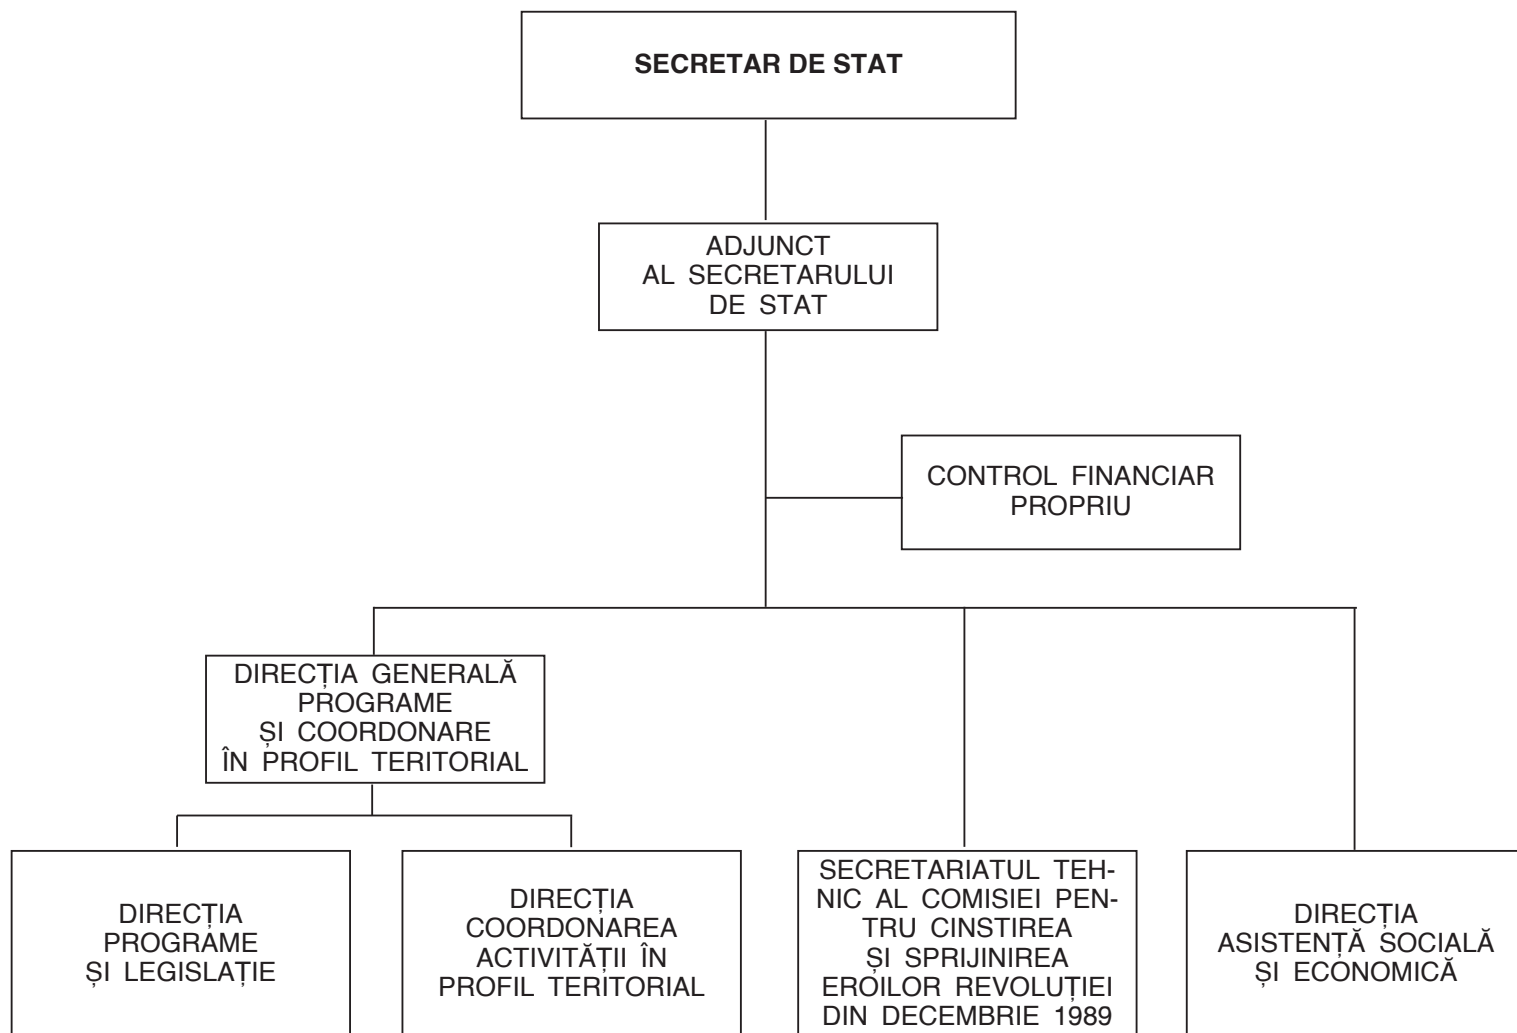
SECRETAR DE STAT

ADJUNCT AL SECRETARULUI DE STAT

CONTROL FINANCIAR PROPRIU

DIRECȚIA GENERALĂ PROGRAME ȘI COORDONARE ÎN PROFIL TERITORIAL

DIRECȚIA PROGRAME ȘI LEGISLAȚIE

DIRECȚIA COORDONAREA ACTIVITĂȚII ÎN PROFIL TERITORIAL

SECRETARIATUL TEHNIC AL COMISIEI PENTRU CINSTIREA ȘI SPRIJINIREA EROILOR REVOLUȚIEI DIN DECEMBRIE 1989

DIRECȚIA ASISTENȚĂ SOCIALĂ ȘI ECONOMICĂ